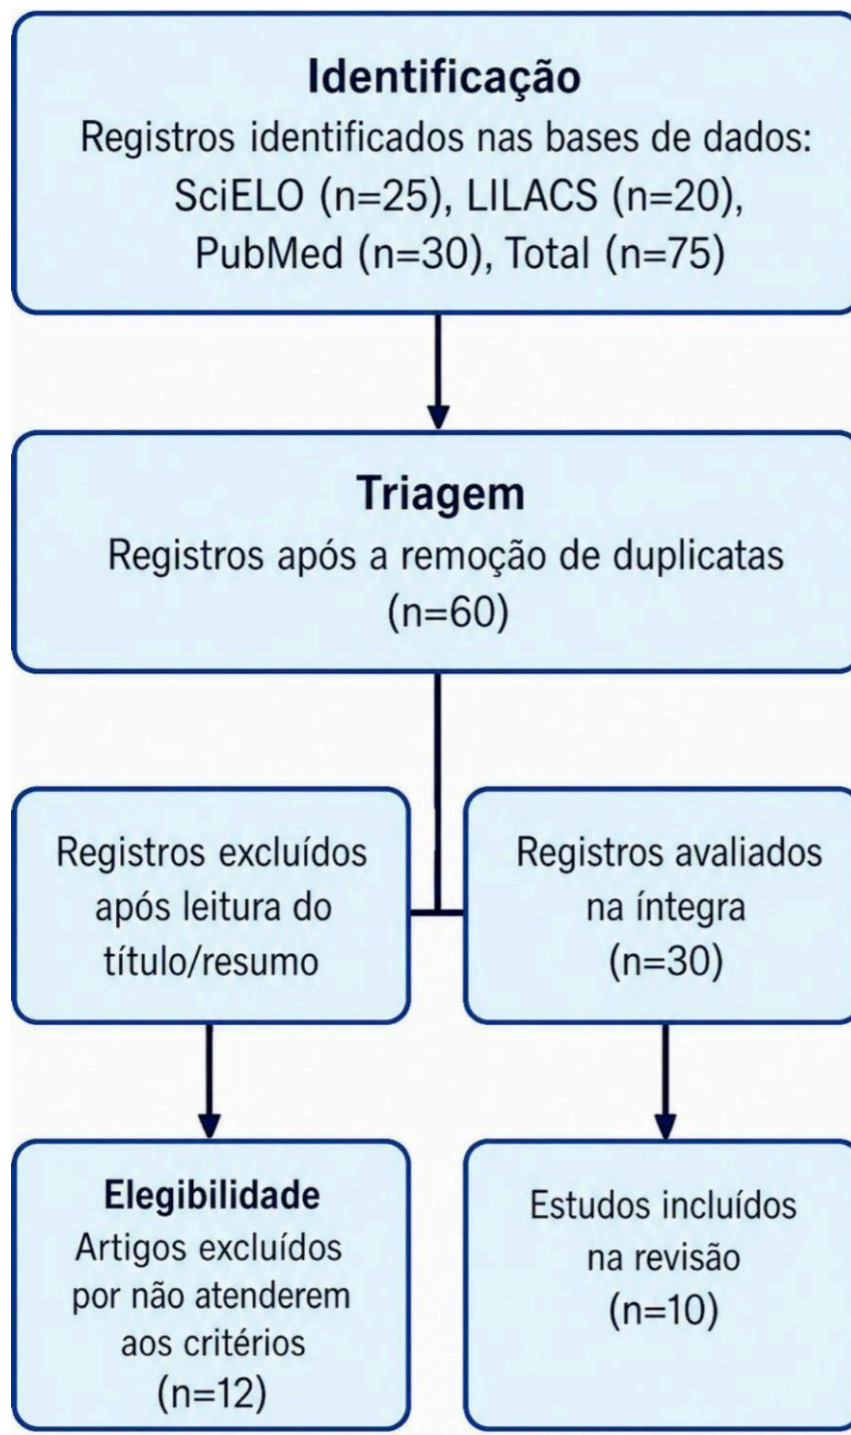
Identificação
Registros identificados nas bases de dados: SciELO (n=25), LILACS (n=20), PubMed (n=30), Total (n=75)

Triagem
Registros após a remoção de duplicatas (n=60)

Registros excluídos após leitura do título/resumo

Registros avaliados na íntegra (n=30)

Elegibilidade
Artigos excluídos por não atenderem aos critérios (n=12)

Estudos incluídos na revisão (n=10)